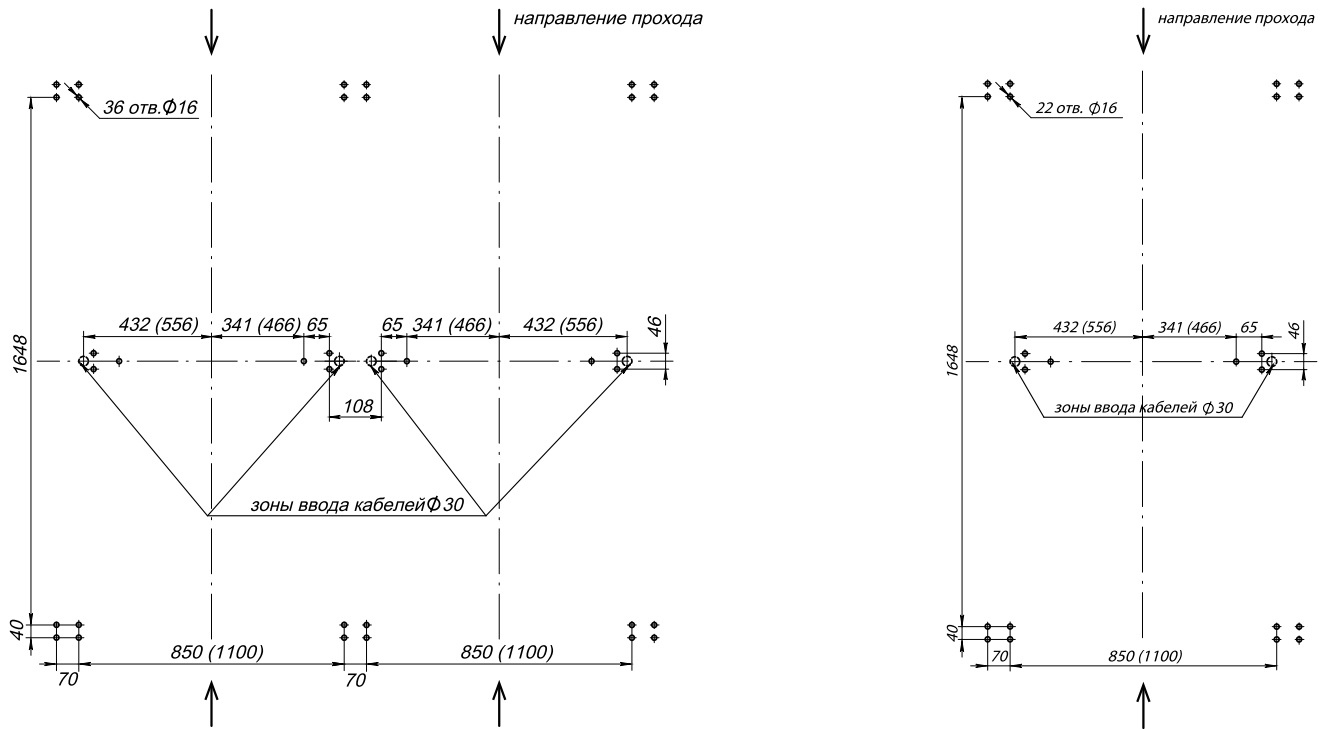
направление прохода

36 отв.$\Phi$16

1648

432 (556)

341 (466)

65

65

341 (466)

432 (556)

46

108

зоны ввода кабелей $\Phi$ 30

40

850 (1100)

850 (1100)

70

70

направление прохода

22 отв. $\Phi$16

1648

432 (556)

341 (466)

65

46

зоны ввода кабелей $\Phi$ 30

40

70

850 (1100)